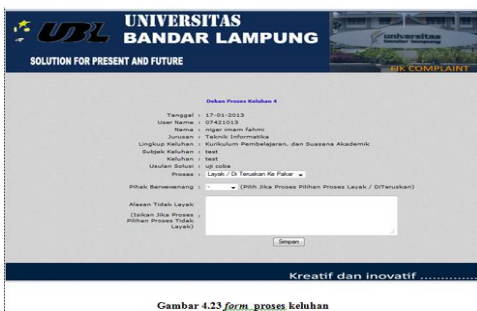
UBL UNIVERSITAS BANDAR LAMPUNG

SOLUTION FOR PRESENT AND FUTURE

universitas bandar lampung

FIK COMPLAINT

Dekan Proses Keluhan 4

Tanggal : 17-01-2013
User Name : 07421013
Nama : niger imam fahmi
Jurusan : Teknik Informatika
Lingkup Keluhan : Kurikulum Pembelajaran, dan Suasana Akademik
Subjek Keluhan : test
Keluhan : test
Usulan Solusi : uji coba
Proses : Layak / Di Teruskan Ke Pakar

Pihak Berwenang : - (Pilih Jika Proses Pilihan Proses Layak / DiTeruskan)

Alasan Tidak Layak

(Isikan Jika Proses Pilihan Proses Tidak Layak) :

Simpan

Kreatif dan inovatif .............

Gambar 4.23 form proses keluhan